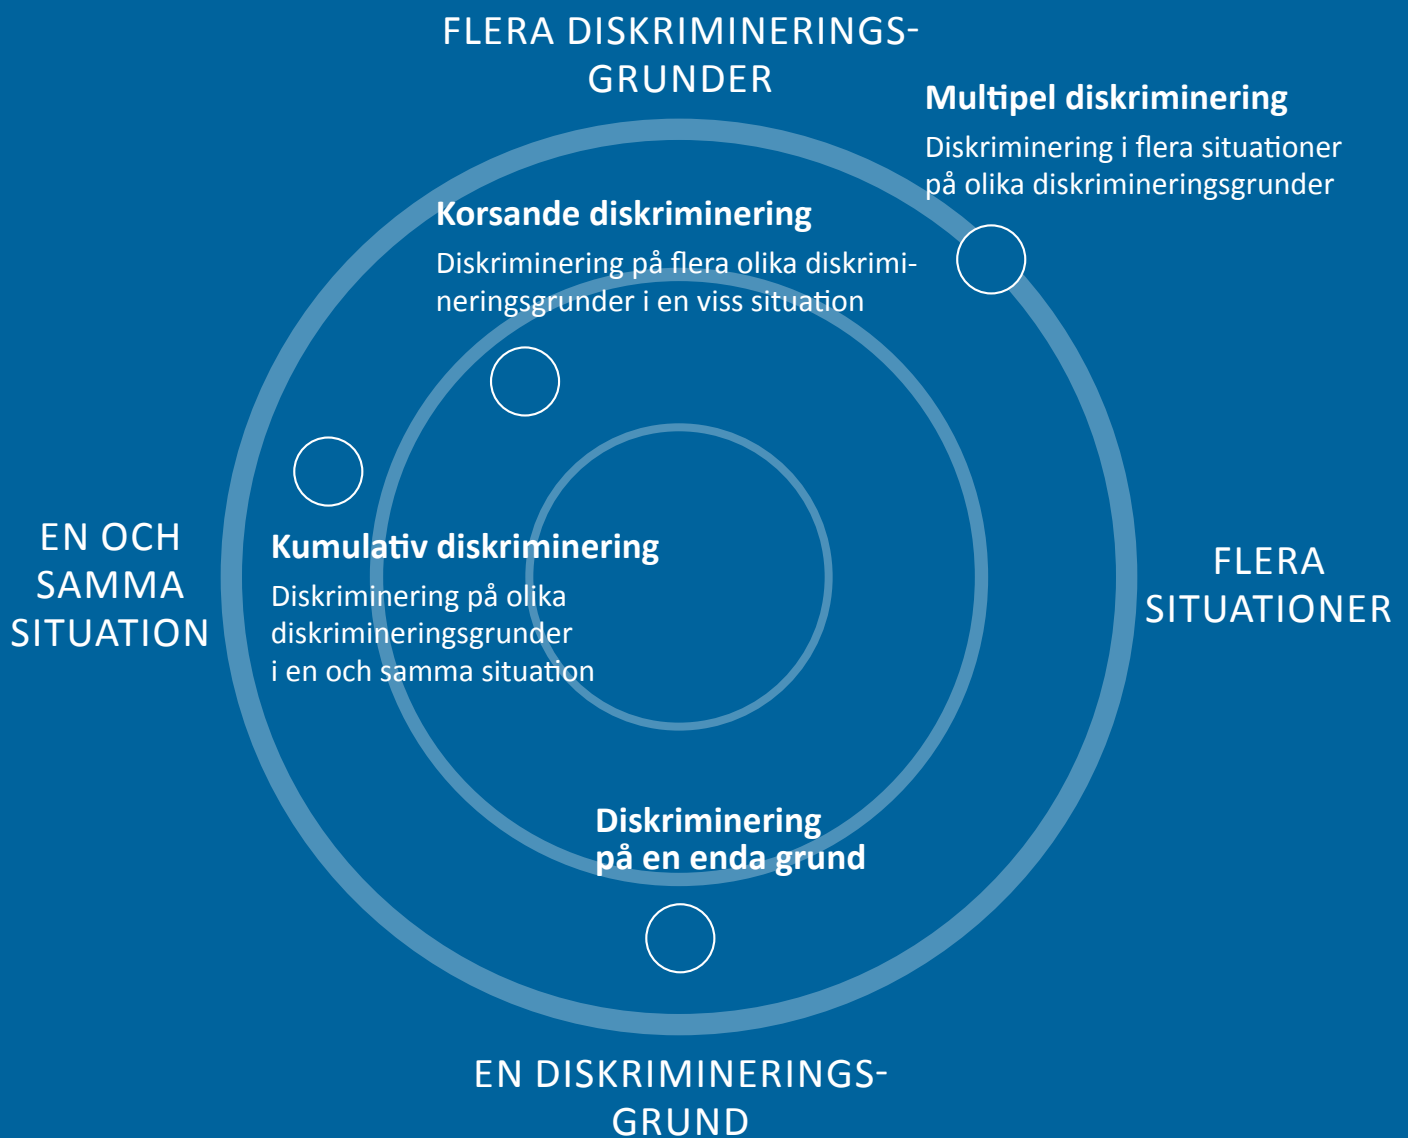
FLERA DISKRIMINERINGSGRUNDER

Multipel diskriminering

Diskriminering i flera situationer på olika diskrimineringsgrunder

Korsande diskriminering

Diskriminering på flera olika diskrimineringsgrunder i en viss situation

EN OCH SAMMA SITUATION

Kumulativ diskriminering

Diskriminering på olika diskrimineringsgrunder i en och samma situation

FLERA SITUATIONER

Diskriminering på en enda grund

EN DISKRIMINERINGSGRUND